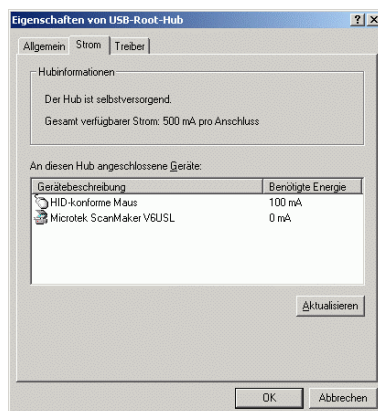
Eigenschaften von USB-Root-Hub

?

X

Allgemein

Strom

Treiber

Hubinformationen

Der Hub ist selbstversorgend.

Gesamt verfügbarer Strom: 500 mA pro Anschluss

An diesen Hub angeschlossene Geräte:

| Gerätebeschreibung | Benötigte Energie |
|---|---|
| HID-konforme Maus | 100 mA |
| Microtek ScanMaker V6USL | 0 mA |

Aktualisieren

OK

Abbrechen